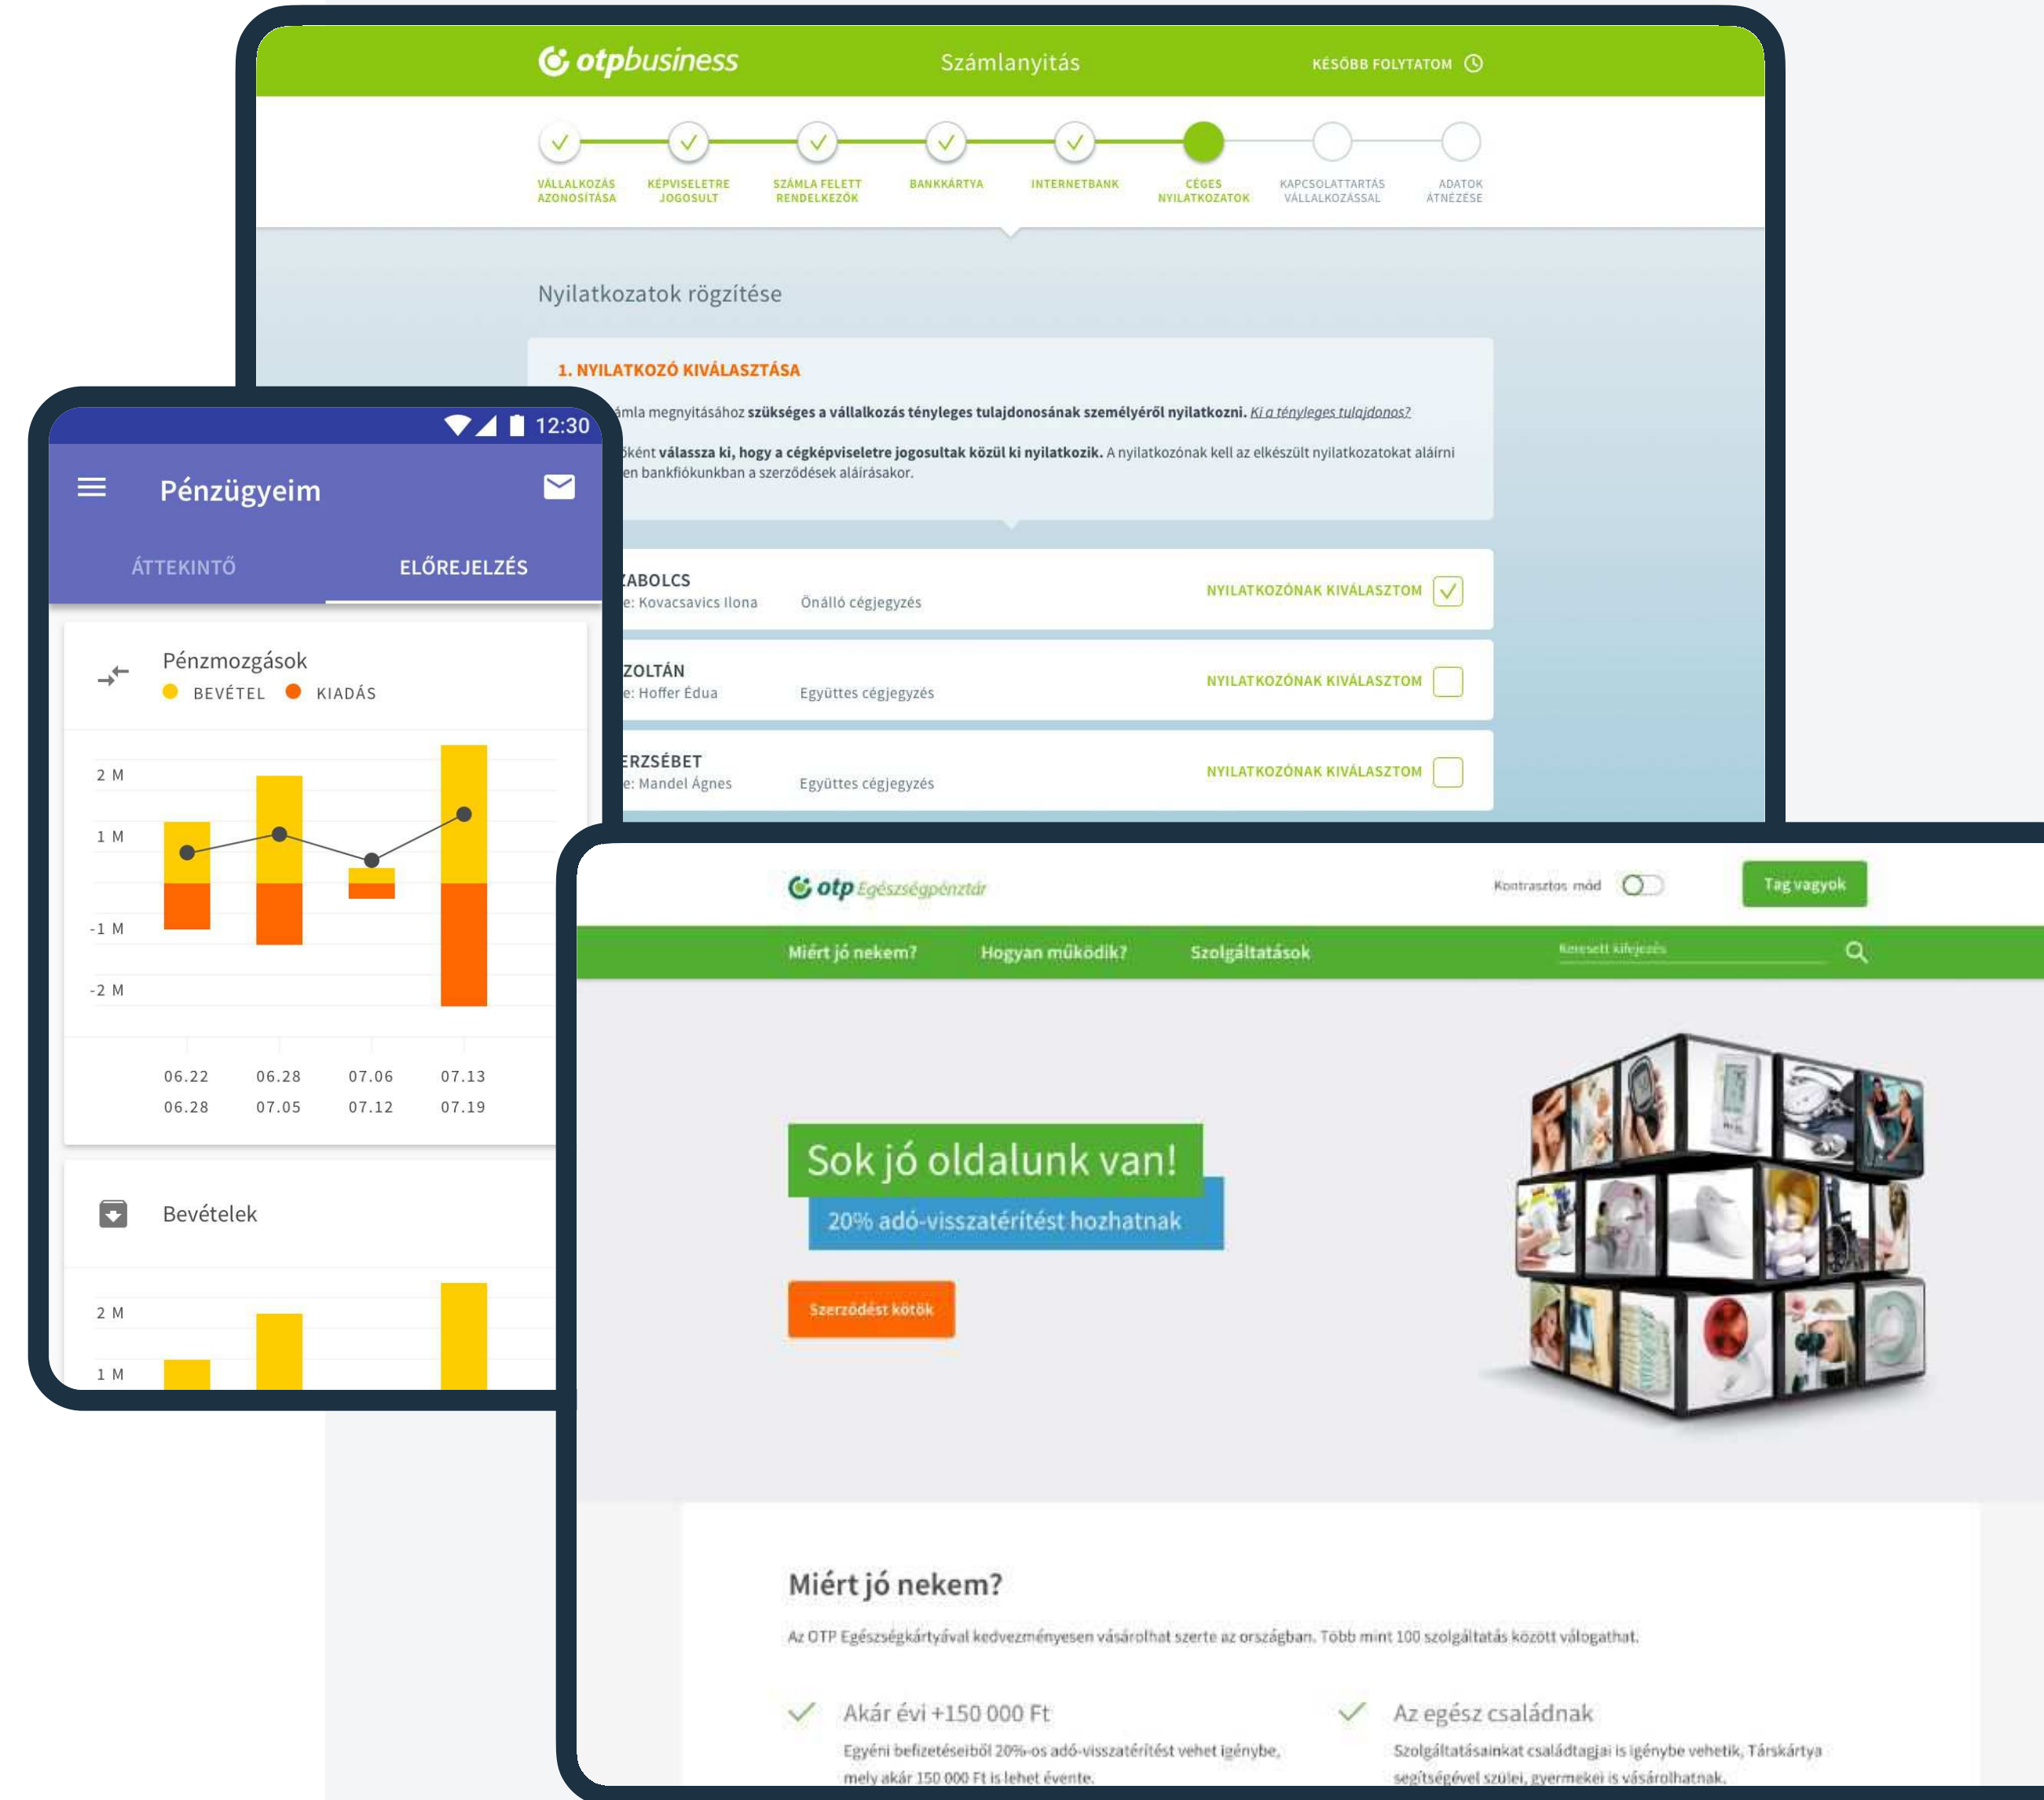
otpbusiness
Számlanyitás
KÉSŐBB FOLYTATOM

VÁLLALKOZÁS AZONOSÍTÁSA
KÉPVISELETRE JOGOSULT
SZÁMLA FELETT RENDELKEZŐK
BANKKÁRTYA
INTERNETBANK
CÉGES NYILATKOZATOK
KAPCSOLATTARTÁS VÁLLALKOZÁSSAL
ADATOK ÁTNÉZÉSE

Nyilatkozatok rögzítése

1. NYILATKOZÓ KIVÁLASZTÁSA

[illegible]ámla megnyitásához szükséges a vállalkozás tényleges tulajdonosának személyéről nyilatkozni. Ki a tényleges tulajdonos?

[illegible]ként válassza ki, hogy a cégképviseletre jogosultak közül ki nyilatkozik. A nyilatkozónak kell az elkészült nyilatkozatokat aláírni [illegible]en bankfiókunkban a szerződések aláírásakor.

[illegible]ABOLCS
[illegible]e: Kovacsavics Ilona Önálló cégjegyzés NYILATKOZÓNAK KIVÁLASZTOM

ZOLTÁN
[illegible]e: Hoffer Édua Együttes cégjegyzés NYILATKOZÓNAK KIVÁLASZTOM

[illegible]ERZSÉBET
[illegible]e: Mandel Ágnes Együttes cégjegyzés NYILATKOZÓNAK KIVÁLASZTOM

12:30
Pénzügyeim
ÁTTEKINTŐ
ELŐREJELZÉS

Pénzmozgások
BEVÉTEL KIADÁS

2 M
1 M
-1 M
-2 M

06.22 06.28 07.06 07.13
06.28 07.05 07.12 07.19

Bevételek
2 M
1 M

otp Egészségpénztár
Kontrasztos mód
Tag vagyok
Miért jó nekem?
Hogyan működik?
Szolgáltatások
Keresett kifejezés

Sok jó oldalunk van!
20% adó-visszatérítést hozhatnak
Szerződést kötök

Miért jó nekem?
Az OTP Egészségkártyával kedvezményesen vásárolhat szerte az országban. Több mint 100 szolgáltatás között válogathat.

Akár évi +150 000 Ft
Egyéni befizetéseiből 20%-os adó-visszatérítést vehet igénybe, mely akár 150 000 Ft is lehet évente.

Az egész családnak
Szolgáltatásainkat családtagjai is igénybe vehetik. Társkártya segítségével szülei, gyermekei is vásárolhatnak.